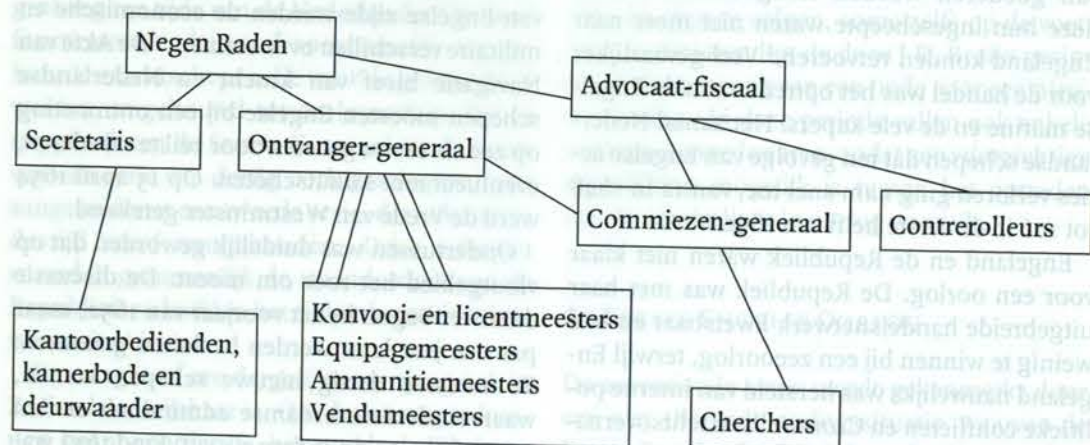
Negen Raden

Advocaat-fiscaal

Secretaris

Ontvanger-generaal

Commiezen-generaal

Contrerolleurs

Konvooi- en licentmeesters
Equipagemeesters
Ammunitiemeesters
Vendumeesters

Kantoorbedienden, kamerbode en deurwaarder

Cherchers